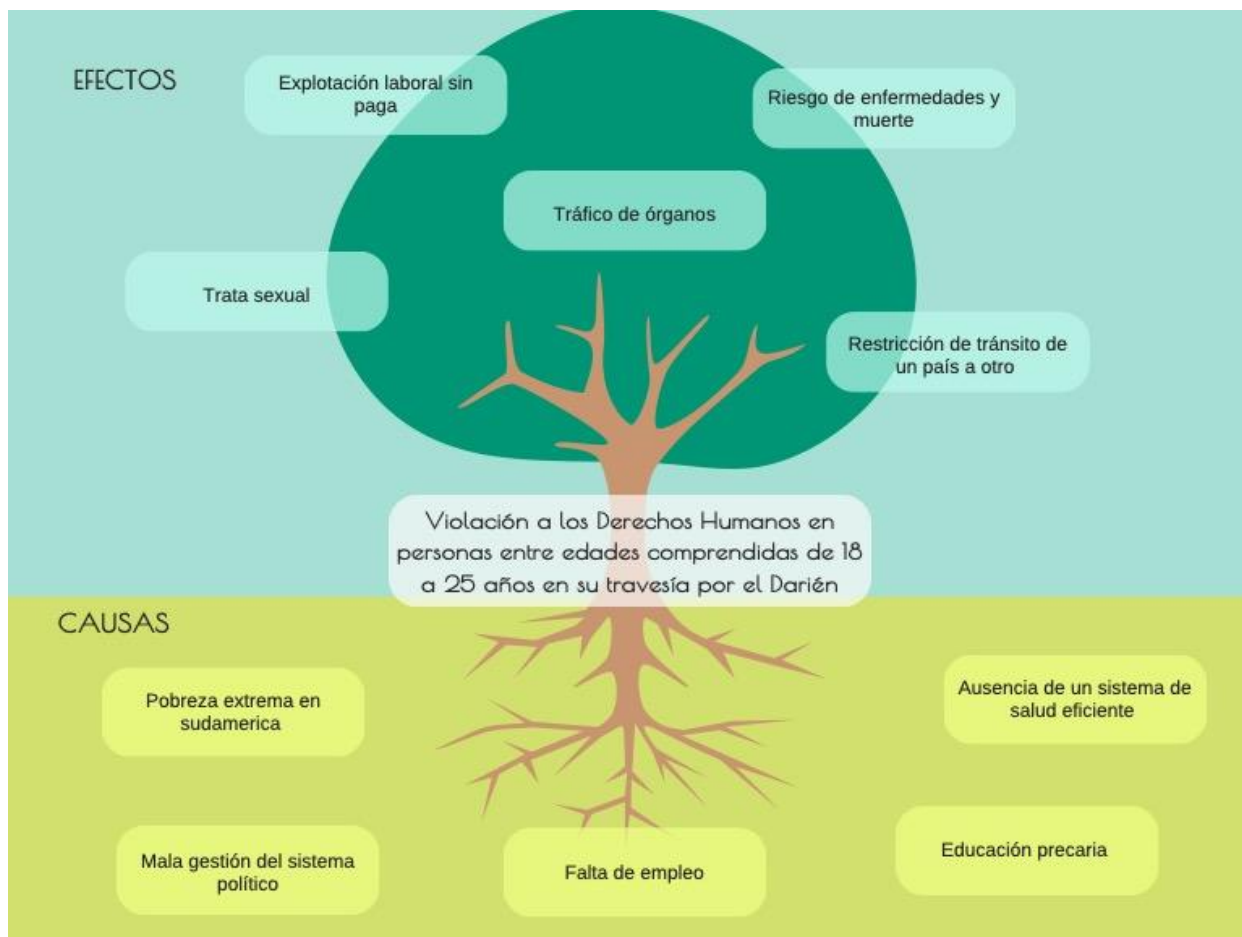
EFECTOS

Explotación laboral sin paga

Riesgo de enfermedades y muerte

Tráfico de órganos

Trata sexual

Restricción de tránsito de un país a otro

Violación a los Derechos Humanos en personas entre edades comprendidas de 18 a 25 años en su travesía por el Darién

CAUSAS

Pobreza extrema en sudamerica

Ausencia de un sistema de salud eficiente

Mala gestión del sistema político

Falta de empleo

Educación precaria